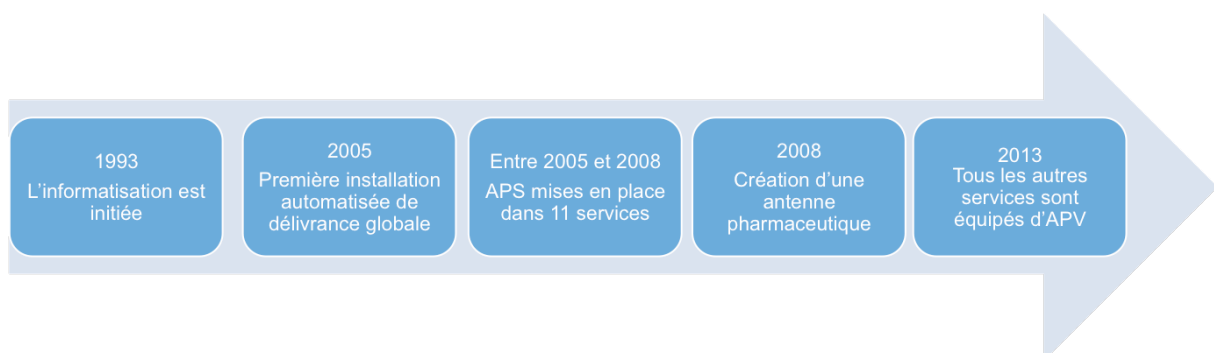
1993
L’informatisation est initiée

2005
Première installation automatisée de délivrance globale

Entre 2005 et 2008
APS mises en place dans 11 services

2008
Création d’une antenne pharmaceutique

2013
Tous les autres services sont équipés d’APV